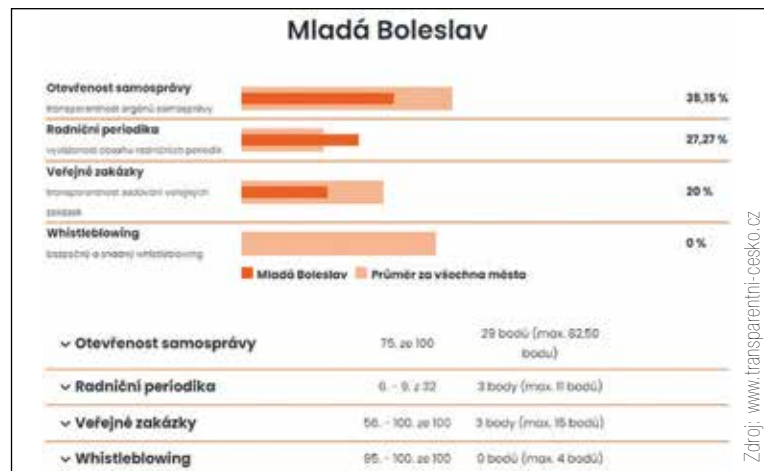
Mladá Boleslav

Otevřenost samosprávy
transparentnost orgánů samosprávy

35,15 %

Radniční periodika
vyváženost obsahu radničních periodik

27,27 %

Veřejné zakázky
transparentnost zadávání veřejných zakázek

20 %

Whistleblowing
bezpečný a snadný whistleblowing

0 %

Mladá Boleslav   Průměr za všechna města

| | | |
|---|---|---|
| ⌄ Otevřenost samosprávy | 75. ze 100 | 29 bodů (max. 82,50 bodu) |
| ⌄ Radniční periodika | 6. - 9. z 32 | 3 body (max. 11 bodů) |
| ⌄ Veřejné zakázky | 56. - 100. ze 100 | 3 body (max. 15 bodů) |
| ⌄ Whistleblowing | 95. - 100. ze 100 | 0 bodů (max. 4 bodů) |

Zdroj: www.transparentni-cesko.cz